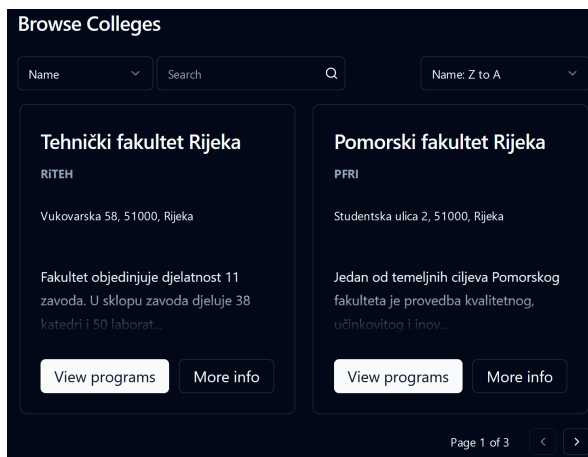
Browse Colleges

Name

Search

Name: Z to A

Tehnički fakultet Rijeka

RiTEH

Vukovarska 58, 51000, Rijeka

Fakultet objedinjuje djelatnost 11 zavoda. U sklopu zavoda djeluje 38 katedri i 50 laborat...

View programs

More info

Pomorski fakultet Rijeka

PFRI

Studentska ulica 2, 51000, Rijeka

Jedan od temeljnih ciljeva Pomorskog fakulteta je provedba kvalitetnog, učinkovitog i inov...

View programs

More info

Page 1 of 3